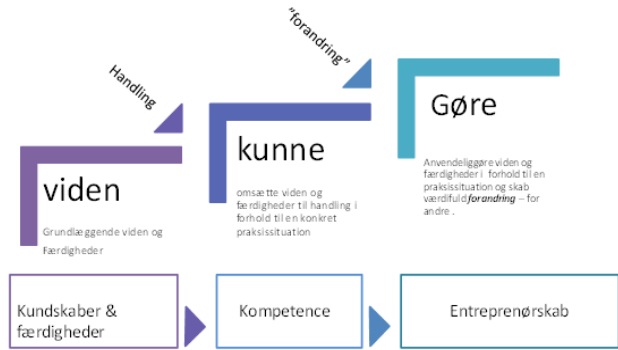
Handling

"forandring"

viden

Grundlæggende viden og Færdigheder

kunne

omsætte viden og færdigheder til handling i forhold til en konkret praksissituation

Gøre

Anvendeliggøre viden og færdigheder i forhold til en praksissituation og skab værdifuld *forandring* – for andre .

Kundskaber & færdigheder

Kompetence

Entreprenørskab